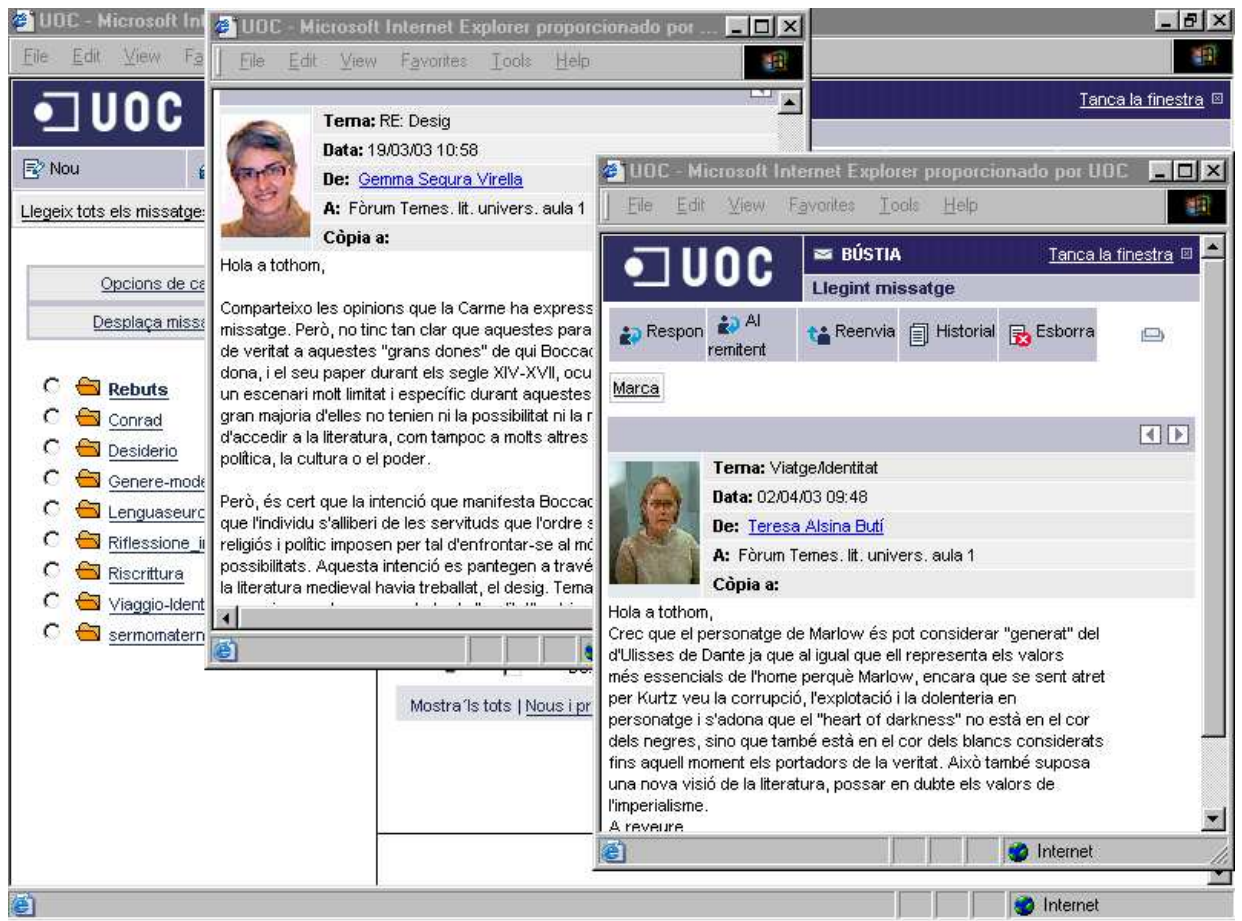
UOC - Microsoft Int

File Edit View Fa

UOC

Tanca la finestra

Nou

Llegeix tots els missatge

Opcions de ca

Desplaça miss

Rebuts

Conrad

Desiderio

Genere-mode

Lenguaseurc

Riflessione_i

Riscrittura

Viaggio-Ident

sermomatern

Mostra'ls tots | Nous i pr

Internet

UOC - Microsoft Internet Explorer proporcionado por ...

File Edit View Favorites Tools Help

Tema: RE: Desig

Data: 19/03/03 10:58

De: Gemma Segura Virella

A: Fòrum Temes. lit. univers. aula 1

Còpia a:

Hola a tothom,

Comparteixo les opinions que la Carme ha express missatge. Però, no tinc tan clar que aquestes para de veritat a aquestes "grans dones" de qui Boccac dona, i el seu paper durant els segle XIV-XVII, ocu un escenari molt limitat i específic durant aquestes gran majoria d'elles no tenien ni la possibilitat ni la r d'accedir a la literatura, com tampoc a molts altres política, la cultura o el poder.

Però, és cert que la intenció que manifesta Boccac que l'individu s'alliberi de les servituds que l'ordre s religiós i polític imposen per tal d'enfrontar-se al mó possibilitats. Aquesta intenció es pantegen a travé la literatura medieval havia treballat, el desig. Tema

UOC - Microsoft Internet Explorer proporcionado por UOC

File Edit View Favorites Tools Help

UOC

BÚSTIA

Tanca la finestra

Llegint missatge

Respon

Al remitent

Reenvia

Historial

Esborra

Marca

Tema: Viatge/Identitat

Data: 02/04/03 09:48

De: Teresa Alsina Butí

A: Fòrum Temes. lit. univers. aula 1

Còpia a:

Hola a tothom,
Crec que el personatge de Marlow és pot considerar "generat" del d'Ulisses de Dante ja que al igual que ell representa els valors més essencials de l'home perquè Marlow, encara que se sent atret per Kurtz veu la corrupció, l'explotació i la dolenteria en personatge i s'adona que el "heart of darkness" no està en el cor dels negres, sino que també està en el cor dels blancs considerats fins aquell moment els portadors de la veritat. Això també suposa una nova visió de la literatura, possar en dubte els valors de l'imperialisme.
A reveure

Internet

Internet